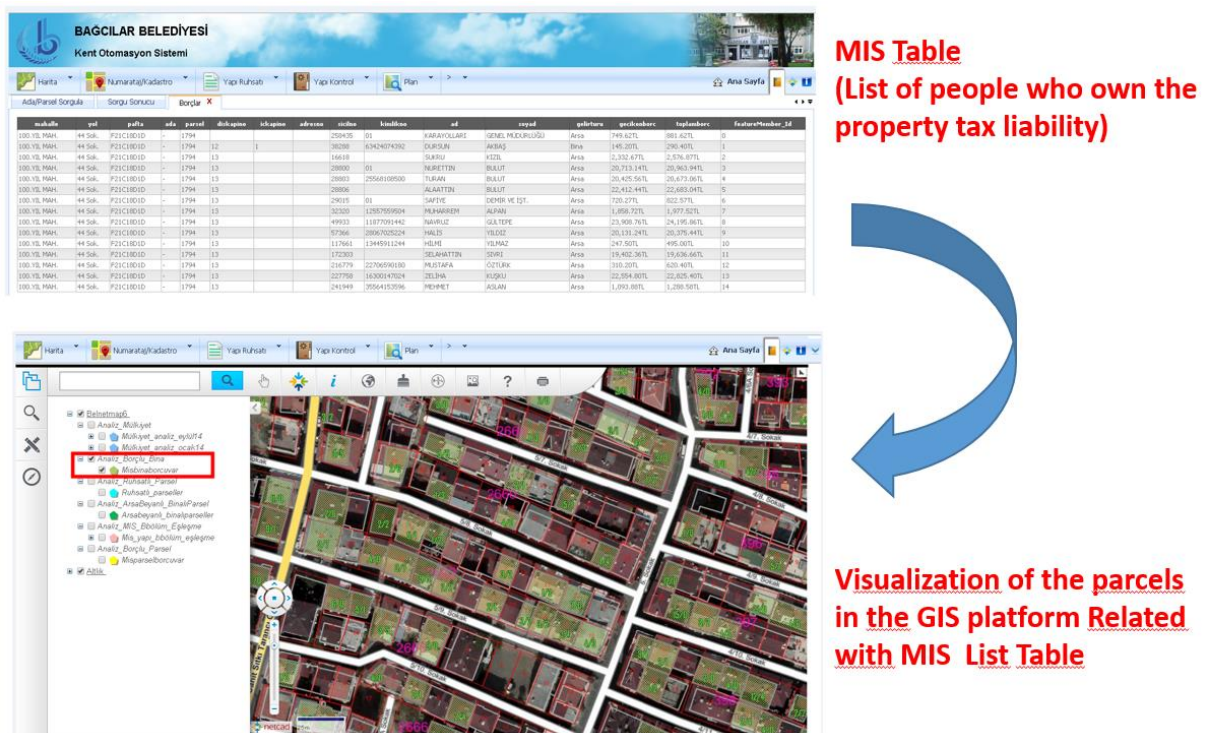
BAGCILAR BELEDİYESİ
Kent Otomasyon Sistemi

Harita
Numarataj/Kadastro
Yapı Ruhsatı
Yapı Kontrol
Plan
Ana Sayfa

Ada/Parsel Sorgula
Sorgu Sonucu
Borçlar

| mahalle | yol | pafta | ada | parsel | diskapino | ickapino | adresno | sicilno | kimlikno | ad | soyad | gelirturu | gecikenborc | toplamborc | featureMember_Id |
|---|---|---|---|---|---|---|---|---|---|---|---|---|---|---|---|
| 100.YIL MAH. | 44 Sok. | F21C18D1D | - | 1794 | | | | 258435 | 01 | KARAYOLLARI | GENEL MÜDÜRLÜĞÜ | Arsa | 749.62TL | 881.62TL | 0 |
| 100.YIL MAH. | 44 Sok. | F21C18D1D | - | 1794 | 12 | 1 | | 38288 | 63424074392 | DURSUN | AKBAŞ | Bina | 145.20TL | 290.40TL | 1 |
| 100.YIL MAH. | 44 Sok. | F21C18D1D | - | 1794 | 13 | | | 16610 | | SUKRU | KIZIL | Arsa | 2,332.67TL | 2,576.07TL | 2 |
| 100.YIL MAH. | 44 Sok. | F21C18D1D | - | 1794 | 13 | | | 28800 | 01 | NURETTİN | BULUT | Arsa | 20,713.14TL | 20,963.94TL | 3 |
| 100.YIL MAH. | 44 Sok. | F21C18D1D | - | 1794 | 13 | | | 28803 | 25568108500 | TURAN | BULUT | Arsa | 20,425.56TL | 20,673.06TL | 4 |
| 100.YIL MAH. | 44 Sok. | F21C18D1D | - | 1794 | 13 | | | 28806 | | ALAATTIN | BULUT | Arsa | 22,412.44TL | 22,683.04TL | 5 |
| 100.YIL MAH. | 44 Sok. | F21C18D1D | - | 1794 | 13 | | | 29015 | 01 | SAFIYE | DEMİR VE İŞT. | Arsa | 720.27TL | 822.57TL | 6 |
| 100.YIL MAH. | 44 Sok. | F21C18D1D | - | 1794 | 13 | | | 32320 | 12557559504 | MUHARREM | ALPAN | Arsa | 1,858.72TL | 1,977.52TL | 7 |
| 100.YIL MAH. | 44 Sok. | F21C18D1D | - | 1794 | 13 | | | 49933 | 11877091442 | NAVRUZ | GÜLTEPE | Arsa | 23,908.76TL | 24,195.86TL | 8 |
| 100.YIL MAH. | 44 Sok. | F21C18D1D | - | 1794 | 13 | | | 57366 | 28067025224 | HALİS | YILDIZ | Arsa | 20,131.24TL | 20,375.44TL | 9 |
| 100.YIL MAH. | 44 Sok. | F21C18D1D | - | 1794 | 13 | | | 117661 | 13445911244 | HİLMİ | YILMAZ | Arsa | 247.50TL | 495.00TL | 10 |
| 100.YIL MAH. | 44 Sok. | F21C18D1D | - | 1794 | 13 | | | 172303 | | SELAHATTIN | SIVRI | Arsa | 19,402.36TL | 19,636.66TL | 11 |
| 100.YIL MAH. | 44 Sok. | F21C18D1D | - | 1794 | 13 | | | 216779 | 22706590180 | MUSTAFA | ÖZTÜRK | Arsa | 310.20TL | 620.40TL | 12 |
| 100.YIL MAH. | 44 Sok. | F21C18D1D | - | 1794 | 13 | | | 227758 | 16300147024 | ZELİHA | KUŞKU | Arsa | 22,554.80TL | 22,825.40TL | 13 |
| 100.YIL MAH. | 44 Sok. | F21C18D1D | - | 1794 | 13 | | | 241949 | 35564153596 | MEHMET | ASLAN | Arsa | 1,093.80TL | 1,288.50TL | 14 |

MIS Table
(List of people who own the property tax liability)

Harita
Numarataj/Kadastro
Yapı Ruhsatı
Yapı Kontrol
Plan
Ana Sayfa

Belnetmap6
Analiz_Mülkiyet
Mülkiyet_analiz_eylül14
Mülkiyet_analiz_ocak14
Analiz_Borçlu_Bina
Misbinaborcuvar
Analiz_Ruhsatlı_Parsel
Ruhsatlı_parseller
Analiz_ArsaBeyanlı_BinalıParsel
Arsabeyanlı_binalıparseller
Analiz_MIS_Bbölüm_Eşleşme
Mis_yapı_bbölüm_eşleşme
Analiz_Borçlu_Parsel
Misparselborcuvar
Altlık

4/7. Sokak
4/8. Sokak
5/8. Sokak
5/7. Sokak
4/6. Sokak
netcad

Visualization of the parcels in the GIS platform Related with MIS List Table